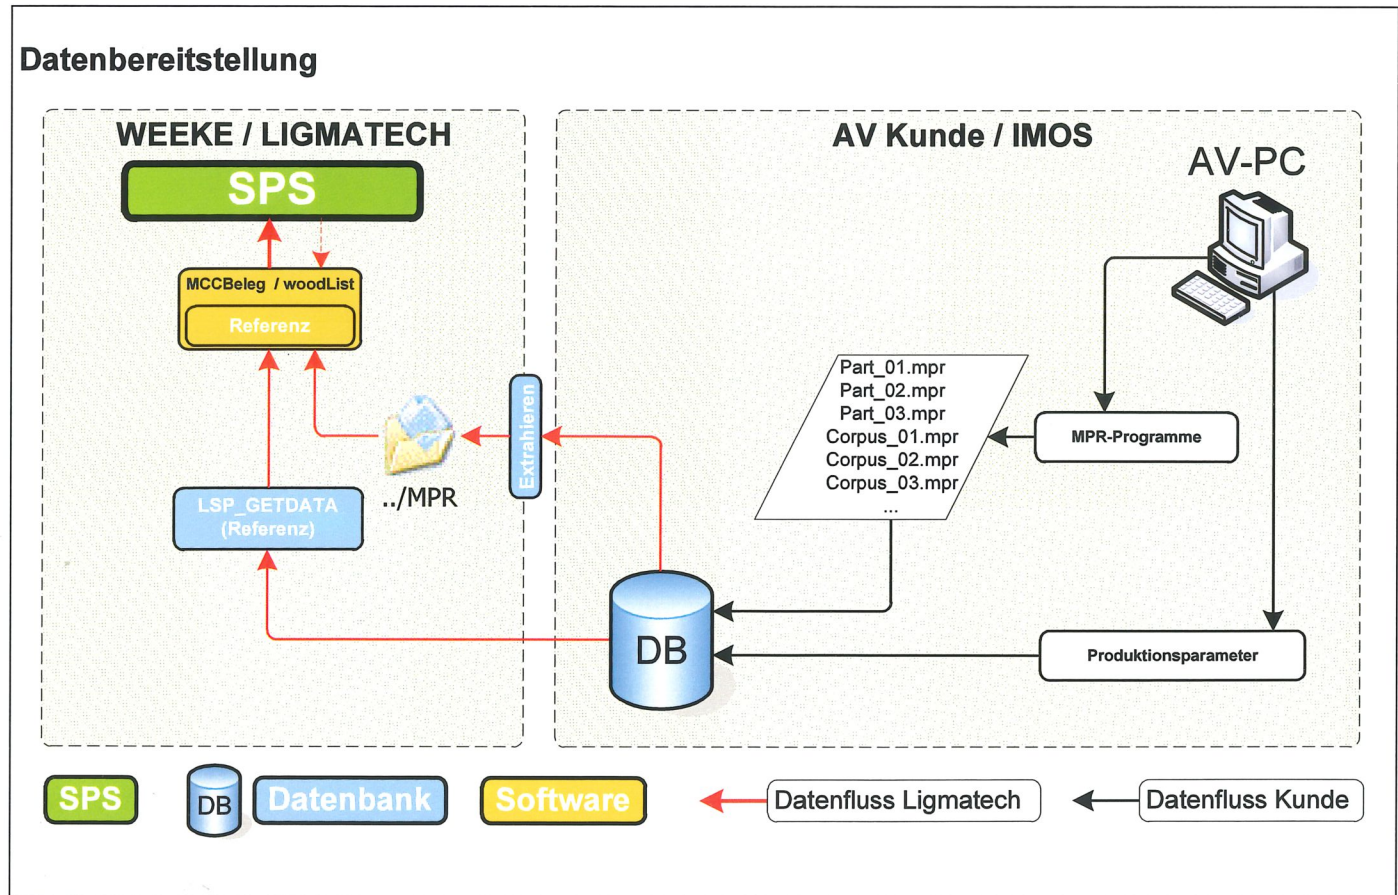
Datenbereitstellung

WEEKE / LIGMATECH

SPS

MCCBeleg / woodList

Referenz

LSP_GETDATA (Referenz)

../MPR

Extrahieren

AV Kunde / IMOS

AV-PC

Part_01.mpr
Part_02.mpr
Part_03.mpr
Corpus_01.mpr
Corpus_02.mpr
Corpus_03.mpr
...

MPR-Programme

DB

Produktionsparameter

SPS DB Datenbank Software Datenfluss Ligmatech Datenfluss Kunde